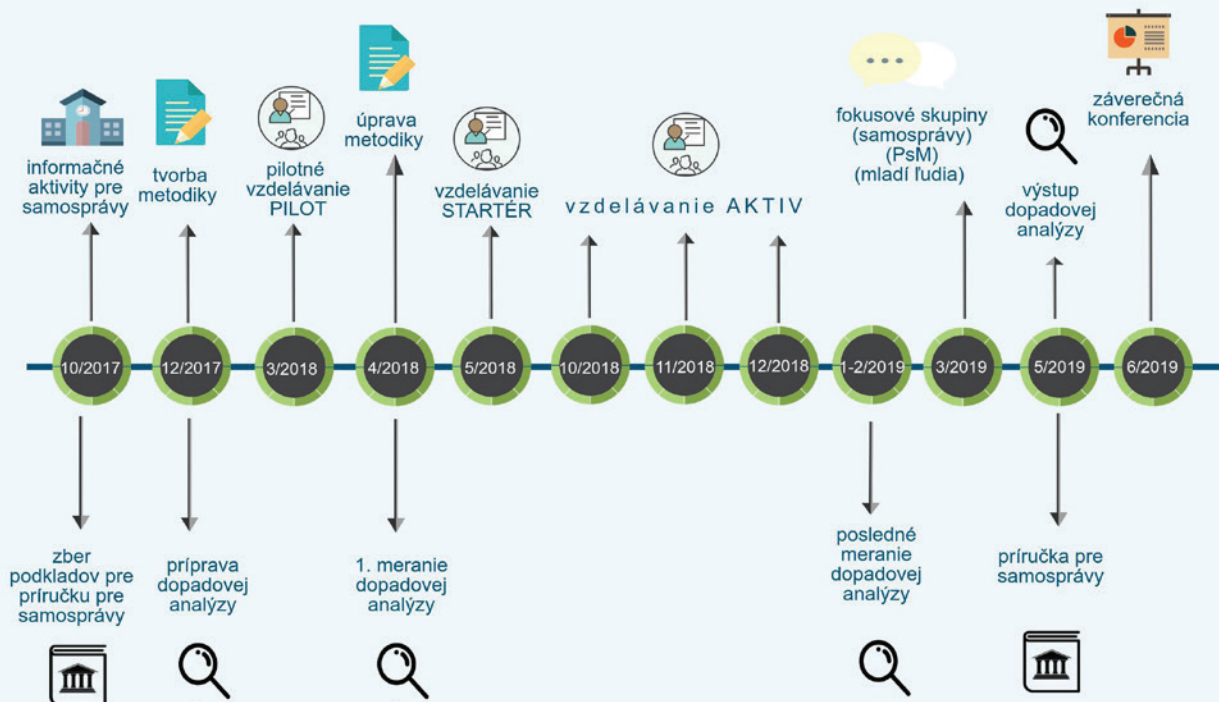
informačné aktivity pre samosprávy

tvorba metodiky

pilotné vzdelávanie PILOT

úprava metodiky

vzdelávanie STARTÉR

vzdelávanie AKTIV

fokusové skupiny (samosprávy) (PsM) (mladí ľudia)

výstup dopadovej analýzy

záverečná konferencia

10/2017

12/2017

3/2018

4/2018

5/2018

10/2018

11/2018

12/2018

1-2/2019

3/2019

5/2019

6/2019

zber podkladov pre príručku pre samosprávy

príprava dopadovej analýzy

1. meranie dopadovej analýzy

posledné meranie dopadovej analýzy

príručka pre samosprávy